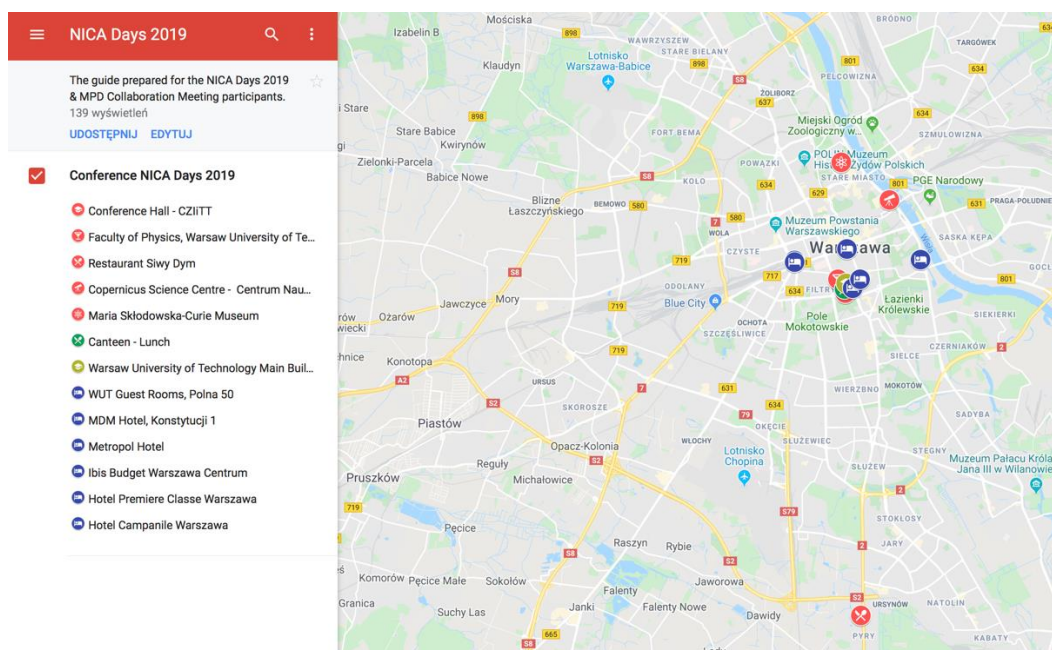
NICA Days 2019

The guide prepared for the NICA Days 2019 & MPD Collaboration Meeting participants.
139 wyświetleń
UDOSTĘPNIJ EDYTUJ

Conference NICA Days 2019
Conference Hall - CZIiTT
Faculty of Physics, Warsaw University of Te...
Restaurant Siwy Dym
Copernicus Science Centre - Centrum Nau...
Maria Skłodowska-Curie Museum
Canteen - Lunch
Warsaw University of Technology Main Buil...
WUT Guest Rooms, Polna 50
MDM Hotel, Konstytucji 1
Metropol Hotel
Ibis Budget Warszawa Centrum
Hotel Premiere Classe Warszawa
Hotel Campanile Warszawa

Mościska
Izabelin B
898
WAWRZYSZEW
STARE BIELANY
BRÓDNO
TARGÓWEK
Lotnisko Warszawa-Babice
Klaudyn
898
801
634
S8
ŻOLIBORZ
637
PELCOWIZNA
Stare
898
Stare Babice
Kwirynów
FORT BEMA
Miejski Ogród Zoologiczny w...
634
SZMULOWIZNA
POLIN Muzeum Historii Żydów Polskich
POWĄZKI
Zielonki-Parcela
Babice Nowe
S8
KOŁO
STARE MIASTO
801
PGE Narodowy
634
629
631
PRAGA-POŁUDNIE
Blizne Łaszczyńskiego
BEMOWO
580
7
580
WOLA
Muzeum Powstania Warszawskiego
CZYSTE
Warszawa
SASKA KĘPA
719
GOCŁ
S8
717
801
634
FILTRY
ODOLANY
Łazienki Królewskie
Mory
Jawczyce
719
Blue City
Pole Mokotowskie
Ożarów
OCHOTA
SIEKIERKI
SZCZĘŚLIWICE
719
Konotopa
SIELCE
CZERNIAKÓW
2
A2
URSUS
7
631
WIERZBNO
MOKOTÓW
S2
SKOROSZE
634
SADYBA
Piastów
79
OKĘCIE
WŁOCHY
SŁUŻEWIEC
Opacz-Kolonia
Lotnisko Chopina
STEGNY
Muzeum Pałacu Króla Jana III w Wilanowie
Reguły
S2
SŁUŻEW
Pruszków
Michałowice
2
719
S79
STOKŁOSY
Pęcice
Raszyn
Rybie
S2
2
JARY
S8
Komorów
Pęcice Małe
Sokołów
Jaworowa
Falenty
S2
URSYNÓW
NATOLIN
Granica
Suchy Las
Janki
Falenty Nowe
Dawidy
665
S8
PYRY
KABATY